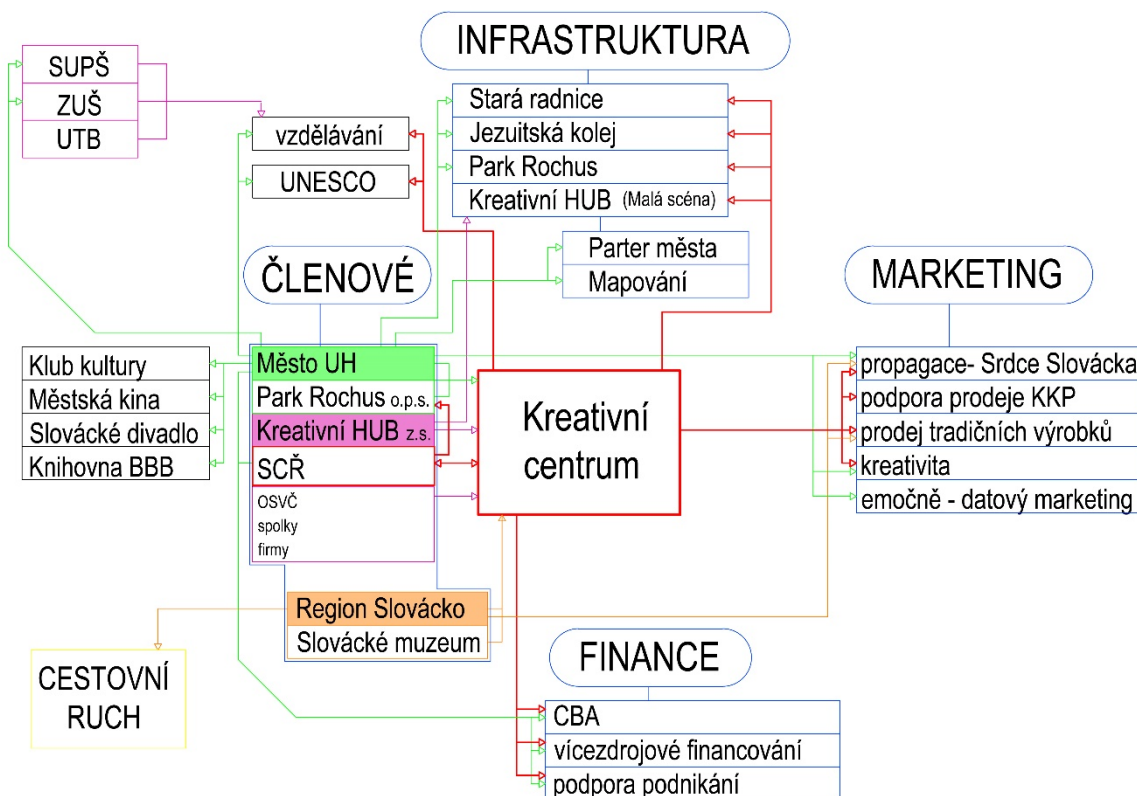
INFRASTRUKTURA

SUPŠ
ZUŠ
UTB

vzdělávání

UNESCO

Stará radnice
Jezuitská kolej
Park Rochus
Kreativní HUB (Malá scéna)

Parter města
Mapování

ČLENOVÉ

MARKETING

Klub kultury
Městská kina
Slovácké divadlo
Knihovna BBB

Město UH
Park Rochus o.p.s.
Kreativní HUB z.s.
SCŘ
OSVČ
spolky
firmy

Kreativní centrum

propagace- Srdce Slovácka
podpora prodeje KKP
prodej tradičních výrobků
kreativita
emočně - datový marketing

Region Slovácko
Slovácké muzeum

CESTOVNÍ RUCH

FINANCE

CBA
vícezdrojové financování
podpora podnikání